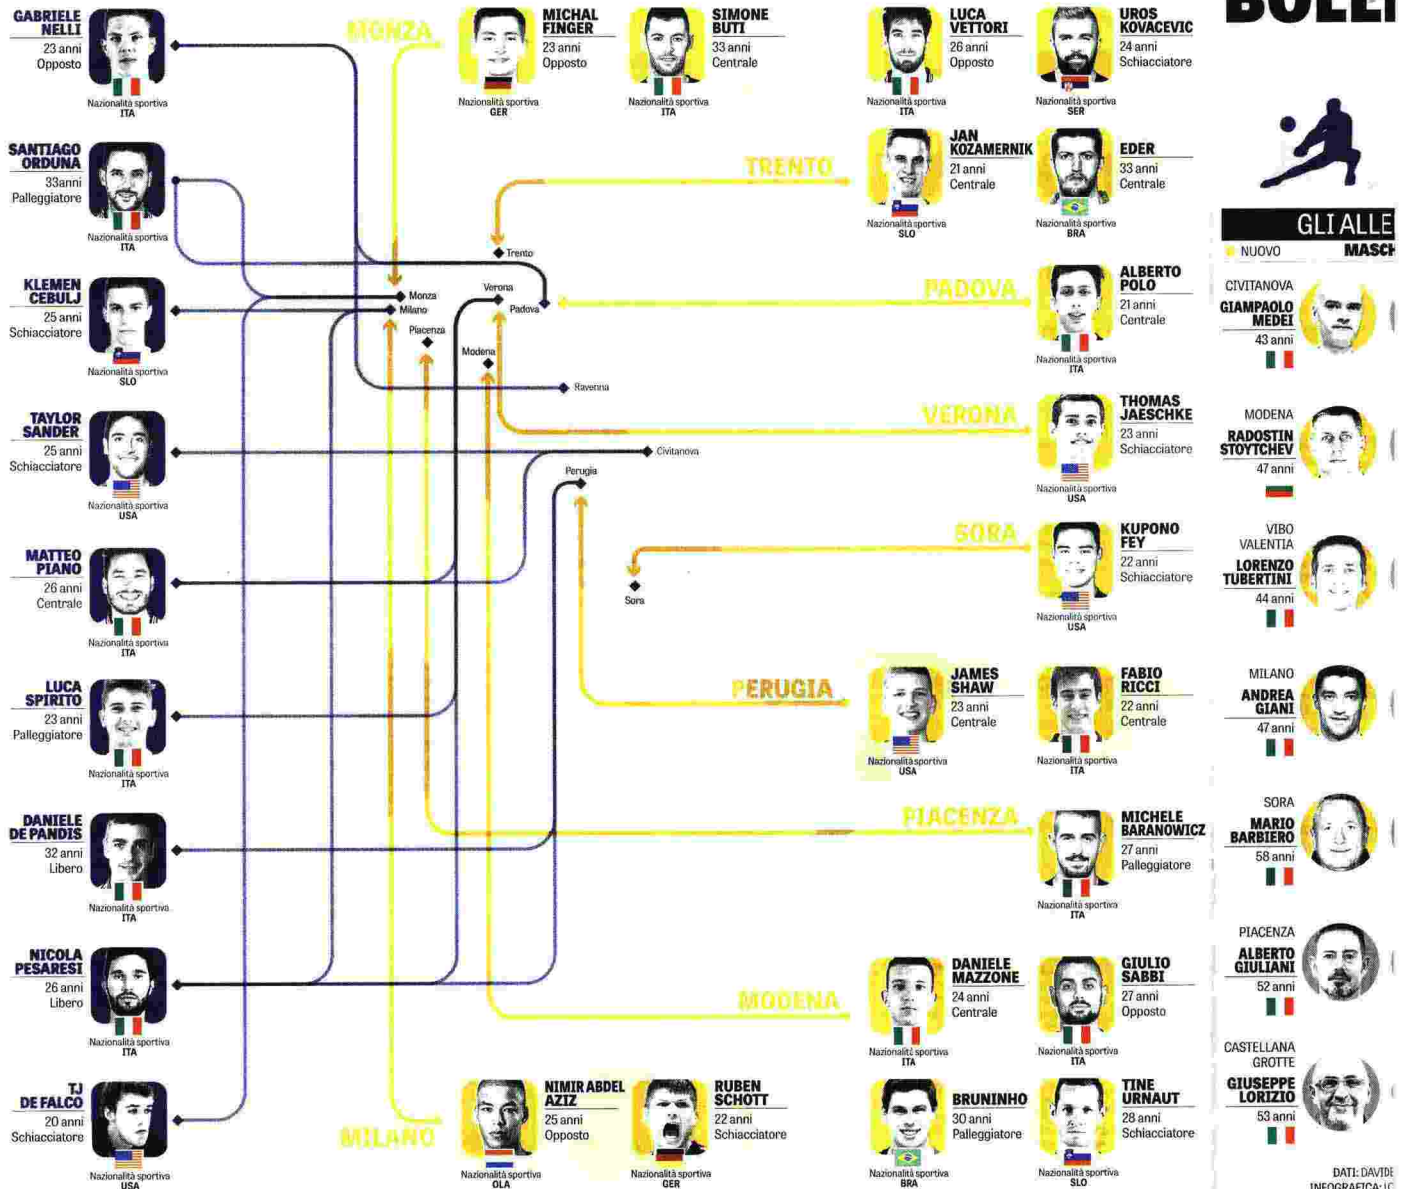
GABRIELE NELLI
23 anni
Opposto
Nazionalità sportiva ITA

SANTIAGO ORDUNA
33anni
Palleggiatore
Nazionalità sportiva ITA

KLEMEN CEBULJ
25 anni
Schiacciatore
Nazionalità sportiva SLO

TAYLOR SANDER
25 anni
Schiacciatore
Nazionalità sportiva USA

MATTEO PIANO
26 anni
Centrale
Nazionalità sportiva ITA

LUCA SPIRITO
23 anni
Palleggiatore
Nazionalità sportiva ITA

DANIELE DE PANDIS
32 anni
Libero
Nazionalità sportiva ITA

NICOLA PESARESI
26 anni
Libero
Nazionalità sportiva ITA

TJ DE FALCO
20 anni
Schiacciatore
Nazionalità sportiva USA

MONZA

MICHAL FINGER
23 anni
Opposto
Nazionalità sportiva GER

SIMONE BUTI
33 anni
Centrale
Nazionalità sportiva ITA

LUCA VETTORI
26 anni
Opposto
Nazionalità sportiva ITA

UROS KOVACEVIC
24 anni
Schiacciatore
Nazionalità sportiva SER

TRENTO

JAN KOZAMERNIK
21 anni
Centrale
Nazionalità sportiva SLO

EDER
33 anni
Centrale
Nazionalità sportiva BRA

Trento
Monza
Milano
Verona
Padova
Piacenza
Modena
Ravenna
Civitanova
Perugia
Sora

PADOVA

ALBERTO POLO
21 anni
Centrale
Nazionalità sportiva ITA

VERONA

THOMAS JAESCHKE
23 anni
Schiacciatore
Nazionalità sportiva USA

SORA

KUPONO FEY
22 anni
Schiacciatore
Nazionalità sportiva USA

PERUGIA

JAMES SHAW
23 anni
Centrale
Nazionalità sportiva USA

FABIO RICCI
22 anni
Centrale
Nazionalità sportiva ITA

PIACENZA

MICHELE BARANOWICZ
27 anni
Palleggiatore
Nazionalità sportiva ITA

MODENA

DANIELE MAZZONE
24 anni
Centrale
Nazionalità sportiva ITA

GIULIO SABBI
27 anni
Opposto
Nazionalità sportiva ITA

MILANO

NIMIR ABDEL AZIZ
25 anni
Opposto
Nazionalità sportiva OLA

RUBEN SCHOTT
22 anni
Schiacciatore
Nazionalità sportiva GER

BRUNINHO
30 anni
Palleggiatore
Nazionalità sportiva BRA

TINE URNAUT
28 anni
Schiacciatore
Nazionalità sportiva SLO

BOLL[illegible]

GLI ALLE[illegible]
NUOVO
MASCH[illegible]

CIVITANOVA
GIAMPAOLO MEDEI
43 anni

MODENA
RADOSTIN STOYTCHEV
47 anni

VIBO VALENTIA
LORENZO TUBERTINI
44 anni

MILANO
ANDREA GIANI
47 anni

SORA
MARIO BARBIERO
58 anni

PIACENZA
ALBERTO GIULIANI
52 anni

CASTELLANA GROTTE
GIUSEPPE LORIZIO
53 anni

DATI: DAVIDE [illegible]
INFOGRAFICA: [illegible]